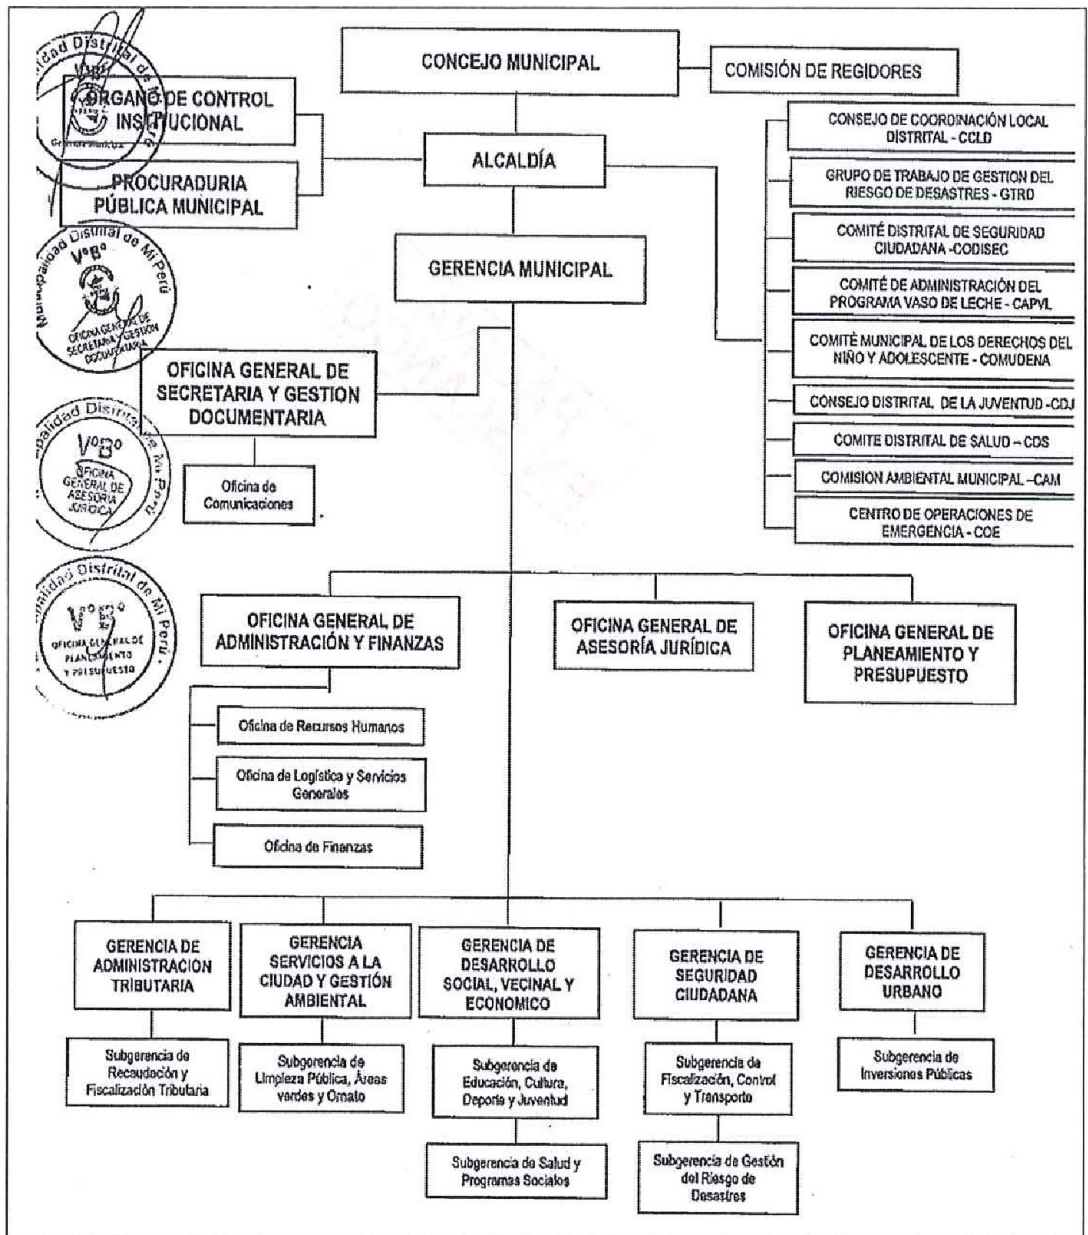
CONCEJO MUNICIPAL

COMISIÓN DE REGIDORES

ÓRGANO DE CONTROL INSTITUCIONAL

PROCURADURIA PÚBLICA MUNICIPAL

ALCALDÍA

CONSEJO DE COORDINACIÓN LOCAL DISTRITAL - CCLD

GRUPO DE TRABAJO DE GESTION DEL RIESGO DE DESASTRES - GTRD

COMITÉ DISTRITAL DE SEGURIDAD CIUDADANA -CODISEC

COMITÉ DE ADMINISTRACIÓN DEL PROGRAMA VASO DE LECHE - CAPVL

COMITÉ MUNICIPAL DE LOS DERECHOS DEL NIÑO Y ADOLESCENTE - COMUDENA

CONSEJO DISTRITAL DE LA JUVENTUD -CDJ

COMITE DISTRITAL DE SALUD – CDS

COMISION AMBIENTAL MUNICIPAL –CAM

CENTRO DE OPERACIONES DE EMERGENCIA - COE

GERENCIA MUNICIPAL

OFICINA GENERAL DE SECRETARIA Y GESTION DOCUMENTARIA

Oficina de Comunicaciones

OFICINA GENERAL DE ADMINISTRACIÓN Y FINANZAS

OFICINA GENERAL DE ASESORÍA JURÍDICA

OFICINA GENERAL DE PLANEAMIENTO Y PRESUPUESTO

Oficina de Recursos Humanos

Oficina de Logística y Servicios Generales

Oficina de Finanzas

GERENCIA DE ADMINISTRACION TRIBUTARIA

GERENCIA SERVICIOS A LA CIUDAD Y GESTIÓN AMBIENTAL

GERENCIA DE DESARROLLO SOCIAL, VECINAL Y ECONOMICO

GERENCIA DE SEGURIDAD CIUDADANA

GERENCIA DE DESARROLLO URBANO

Subgerencia de Recaudación y Fiscalización Tributaria

Subgerencia de Limpieza Pública, Áreas verdes y Ornato

Subgerencia de Educación, Cultura, Deporte y Juventud

Subgerencia de Fiscalización, Control y Transporte

Subgerencia de Inversiones Públicas

Subgerencia de Salud y Programas Sociales

Subgerencia de Gestión del Riesgo de Desastres

Municipalidad Distrital de Mi Perú V°B° Gerencia Municipal

Municipalidad Distrital de Mi Perú V°B° OFICINA GENERAL DE SECRETARIA Y GESTION DOCUMENTARIA

Municipalidad Distrital de Mi Perú V°B° OFICINA GENERAL DE ASESORIA JURIDICA

Municipalidad Distrital de Mi Perú V°B° OFICINA GENERAL DE PLANEAMIENTO Y PRESUPUESTO